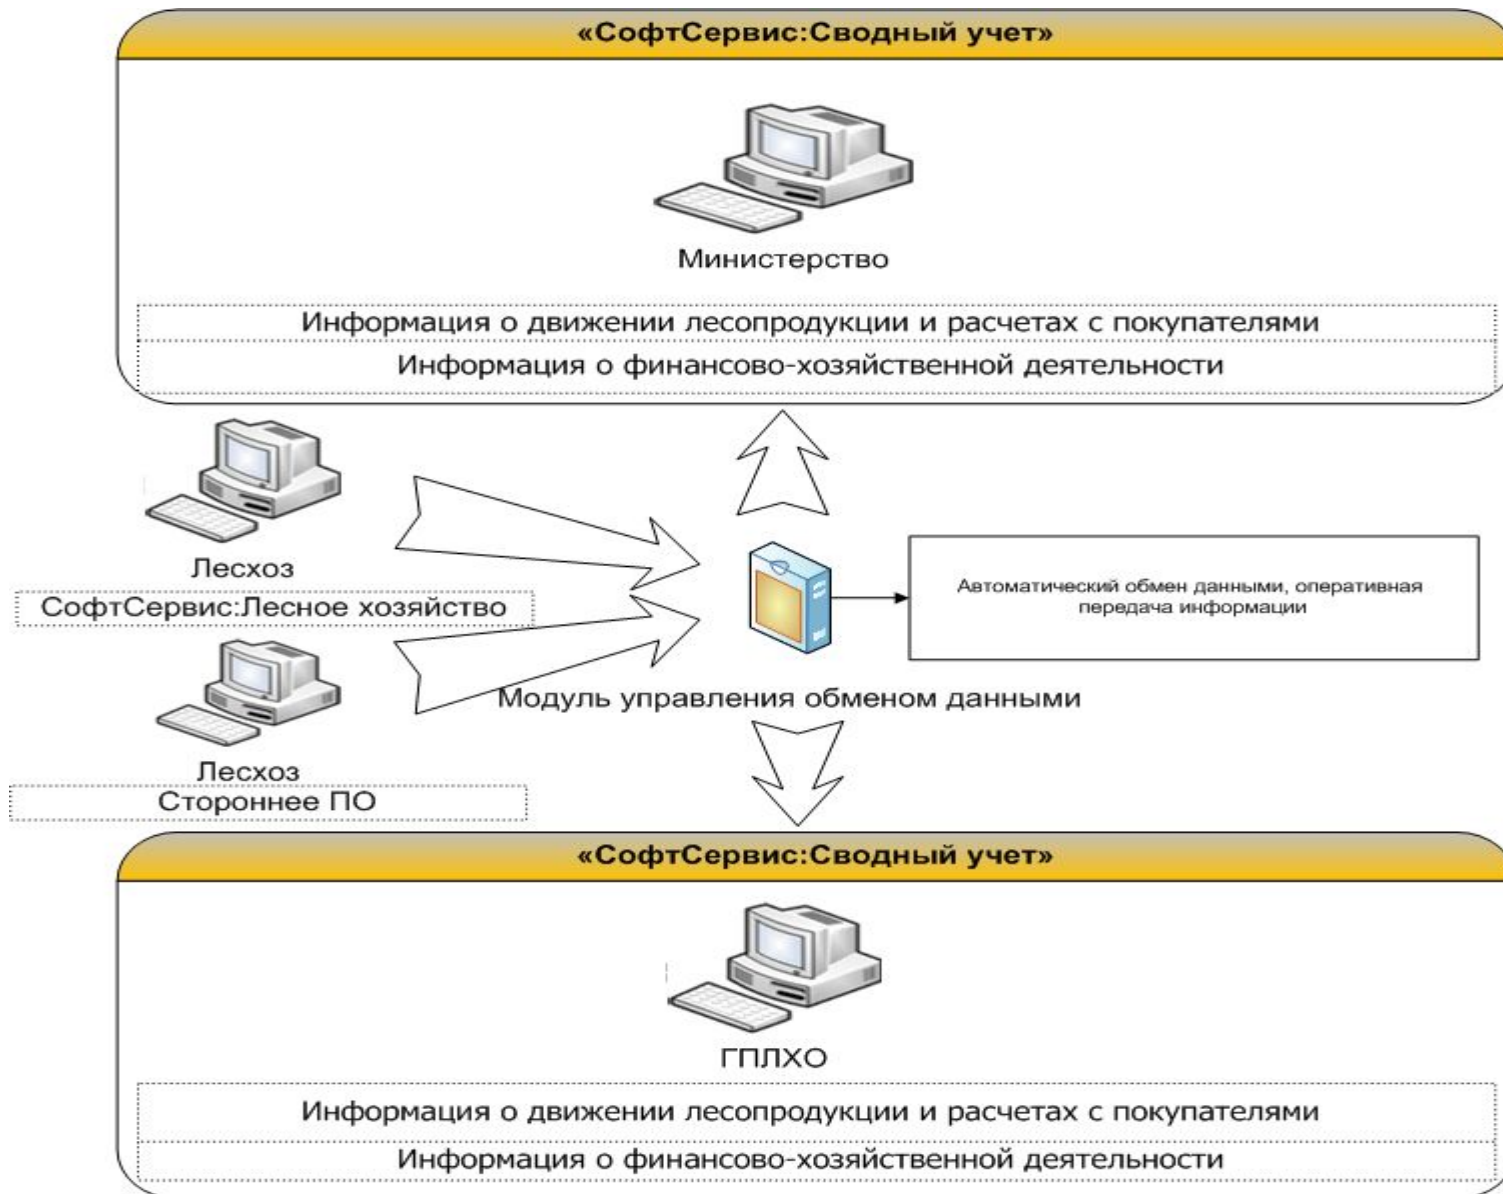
«СофтСервис:Сводный учет»

Министерство

Информация о движении лесопродукции и расчетах с покупателями

Информация о финансово-хозяйственной деятельности

Лесхоз

СофтСервис:Лесное хозяйство

Автоматический обмен данными, оперативная передача информации

Модуль управления обменом данными

Лесхоз

Стороннее ПО

«СофтСервис:Сводный учет»

ГПЛХО

Информация о движении лесопродукции и расчетах с покупателями

Информация о финансово-хозяйственной деятельности